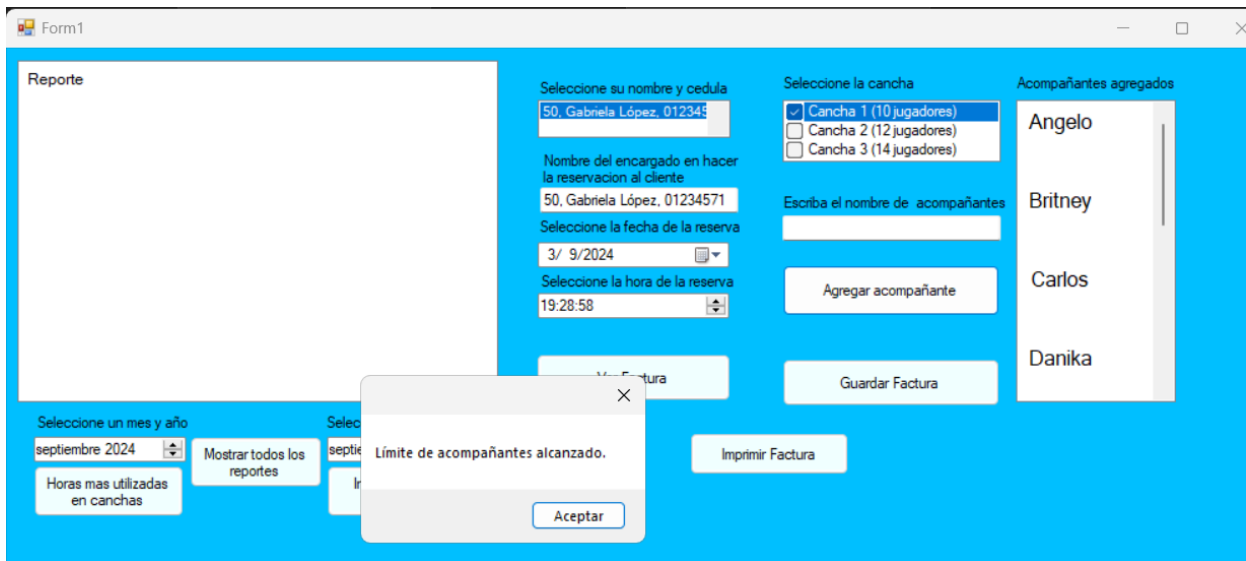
Form1

Reporte

Seleccione su nombre y cedula
50, Gabriela López, 012345

Nombre del encargado en hacer la reservacion al cliente
50, Gabriela López, 01234571

Seleccione la fecha de la reserva
3/ 9/2024

Seleccione la hora de la reserva
19:28:58

V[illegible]ctura

Seleccione la cancha
Cancha 1 (10 jugadores)
Cancha 2 (12 jugadores)
Cancha 3 (14 jugadores)

Escriba el nombre de acompañantes

Agregar acompañante

Guardar Factura

Acompañantes agregados
Angelo
Britney
Carlos
Danika

Seleccione un mes y año
septiembre 2024
Horas mas utilizadas en canchas
Mostrar todos los reportes
Selec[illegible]
septie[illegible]
I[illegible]

Imprimir Factura

Límite de acompañantes alcanzado.
Aceptar